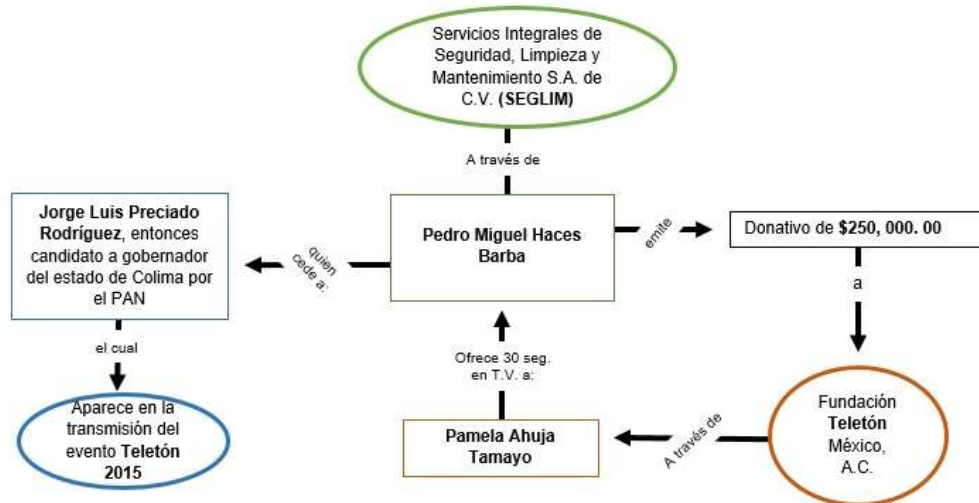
Servicios Integrales de Seguridad, Limpieza y Mantenimiento S.A. de C.V. **(SEGLIM)**

A través de

**Pedro Miguel Haces Barba**

quien cede a:

**Jorge Luis Preciado Rodríguez**, entonces candidato a gobernador del estado de Colima por el PAN

el cual

Aparece en la transmisión del evento **Teletón 2015**

emite

Donativo de **$250, 000. 00**

a

Fundación **Teletón** México, A.C.

A través de

**Pamela Ahuja Tamayo**

Ofrece 30 seg. en T.V. a: